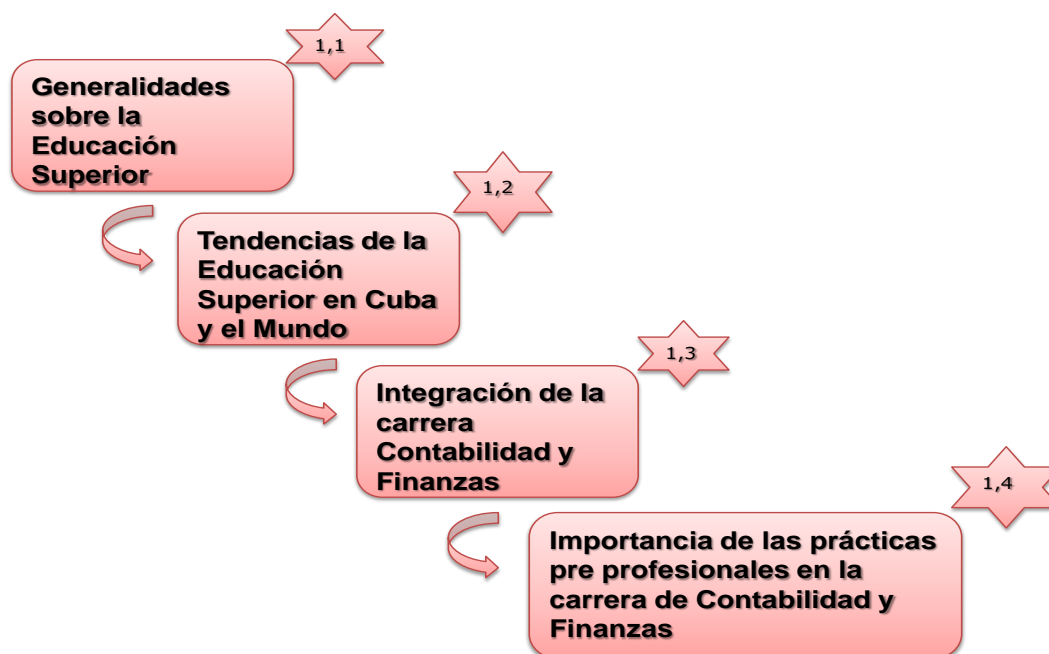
1,1

Generalidades sobre la Educación Superior

1,2

Tendencias de la Educación Superior en Cuba y el Mundo

1,3

Integración de la carrera Contabilidad y Finanzas

1,4

Importancia de las prácticas pre profesionales en la carrera de Contabilidad y Finanzas